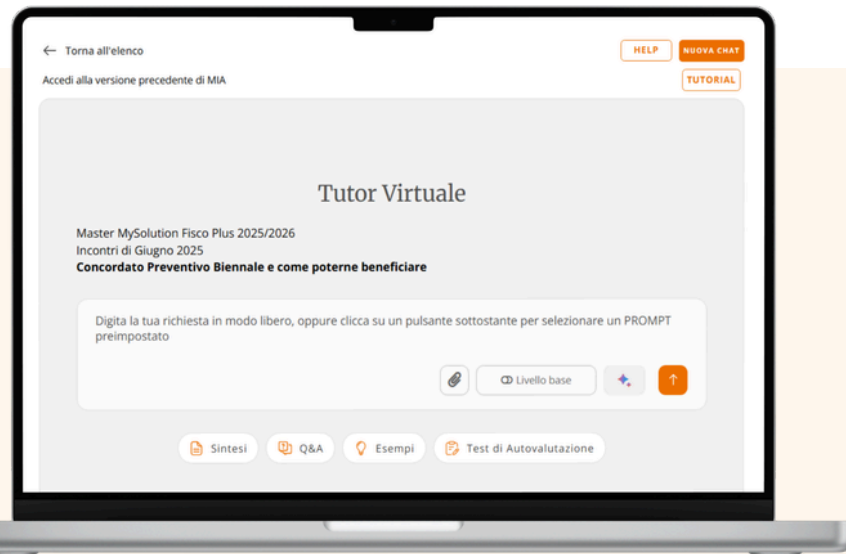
← Torna all'elenco

HELP NUOVA CHAT

Accedi alla versione precedente di MIA

TUTORIAL

Tutor Virtuale

Master MySolution Fisco Plus 2025/2026
Incontri di Giugno 2025
**Concordato Preventivo Biennale e come poterne beneficiare**

Digita la tua richiesta in modo libero, oppure clicca su un pulsante sottostante per selezionare un PROMPT preimpostato

Livello base

Sintesi Q&A Esempi Test di Autovalutazione